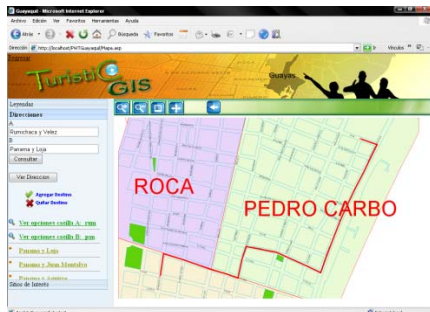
Guayaquil - Microsoft Internet Explorer
Archivo Edición Ver Favoritos Herramientas Ayuda
Atrás Búsqueda Favoritos
Dirección http://localhost/PWTGuayaquil/Mapa.asp Ir Vínculos
Turistic GIS
Guayas
Leyenda
Direcciones
A
Rumichaca y Velez
B
Panama y Loja
Consultar
Ver Direccion
Agregar Destino
Quitar Destino
Ver opciones casilla A: rum
Ver opciones casilla B: pan
Panama y Loja
Panama y Juan Montalvo
Panama y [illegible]
Sitios de Interés
ROCA
PEDRO CARBO